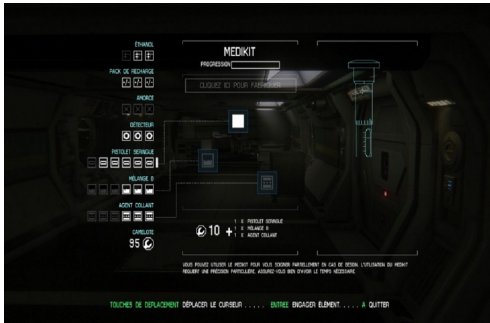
ETHANOL

PACK DE RECHARGE

AMORCE

DÉTECTEUR

PISTOLET SERINGUE

MÉLANGE B

AGENT COLLANT

CAMELOTE
95

MEDIKIT
PROGRESSION

CLIQUEZ ICI POUR FABRIQUER

10 +
1 X PISTOLET SERINGUE
1 X MÉLANGE B
1 X AGENT COLLANT

VOUS POUVEZ UTILISER LE MEDIKIT POUR VOUS SOIGNER PARTIELLEMENT EN CAS DE BESOIN. L'UTILISATION DU MEDIKIT REQUIERT UNE PRÉCISION PARTICULIÈRE. ASSUREZ-VOUS BIEN D'AVOIR LE TEMPS NÉCESSAIRE.

TOUCHES DE DÉPLACEMENT DÉPLACER LE CURSEUR ..... ENTRÉE ENGAGER ÉLÉMENT ..... A QUITTER